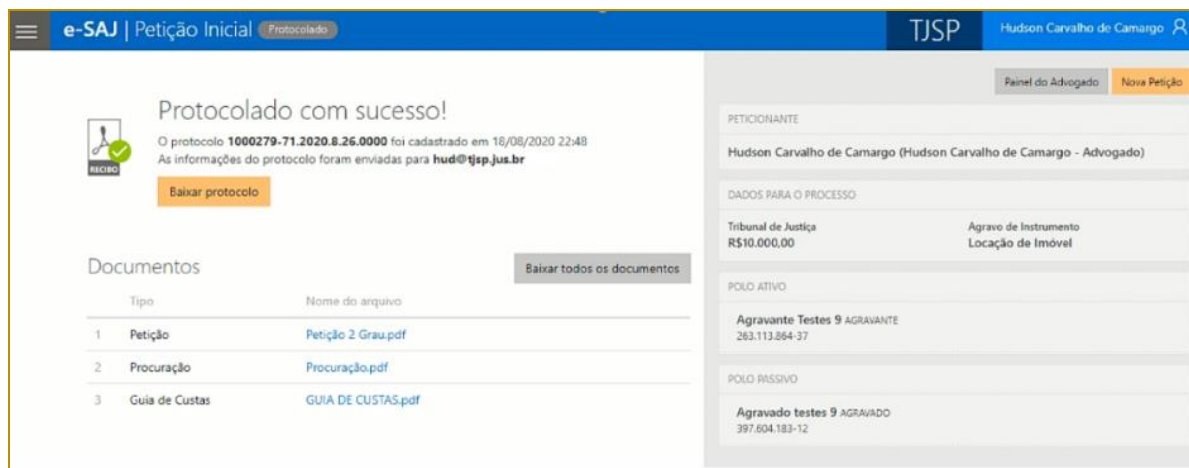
e-SAJ | Petição Inicial Protocolado

TJSP

Hudson Carvalho de Camargo

Painel do Advogado

Nova Petição

RECIBO

Protocolado com sucesso!

O protocolo **1000279-71.2020.8.26.0000** foi cadastrado em 18/08/2020 22:48

As informações do protocolo foram enviadas para **hud@tjsp.jus.br**

Baixar protocolo

Documentos

Baixar todos os documentos

| | Tipo | Nome do arquivo |
|---|---|---|
| 1 | Petição | Petição 2 Grau.pdf |
| 2 | Procuração | Procuração.pdf |
| 3 | Guia de Custas | GUIA DE CUSTAS.pdf |

PETICIONANTE

Hudson Carvalho de Camargo (Hudson Carvalho de Camargo - Advogado)

DADOS PARA O PROCESSO

Tribunal de Justiça

R$10.000,00

Agravo de Instrumento

Locação de Imóvel

POLO ATIVO

Agravante Testes 9 AGRAVANTE

263.113.864-37

POLO PASSIVO

Agravado testes 9 AGRAVADO

397.604.183-12